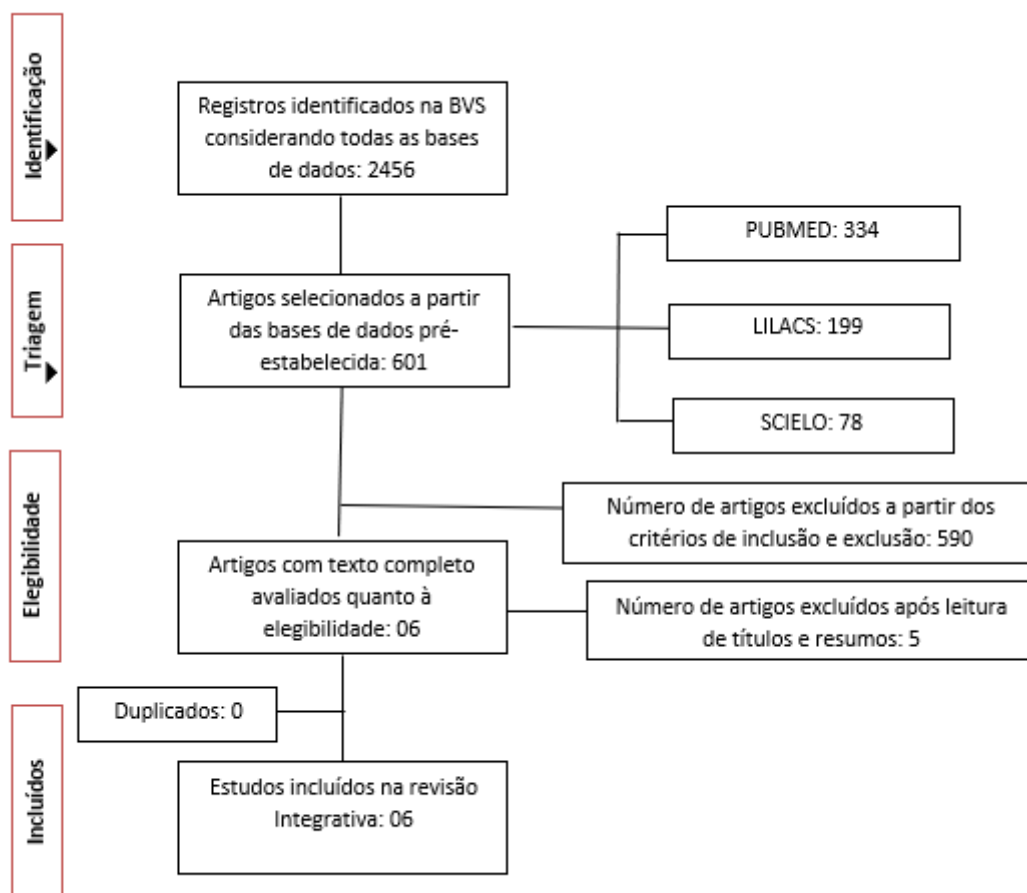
Identificação

Registros identificados na BVS considerando todas as bases de dados: 2456

Triagem

Artigos selecionados a partir das bases de dados pré-estabelecida: 601

PUBMED: 334

LILACS: 199

SCIELO: 78

Elegibilidade

Número de artigos excluídos a partir dos critérios de inclusão e exclusão: 590

Artigos com texto completo avaliados quanto à elegibilidade: 06

Número de artigos excluídos após leitura de títulos e resumos: 5

Incluídos

Duplicados: 0

Estudos incluídos na revisão Integrativa: 06